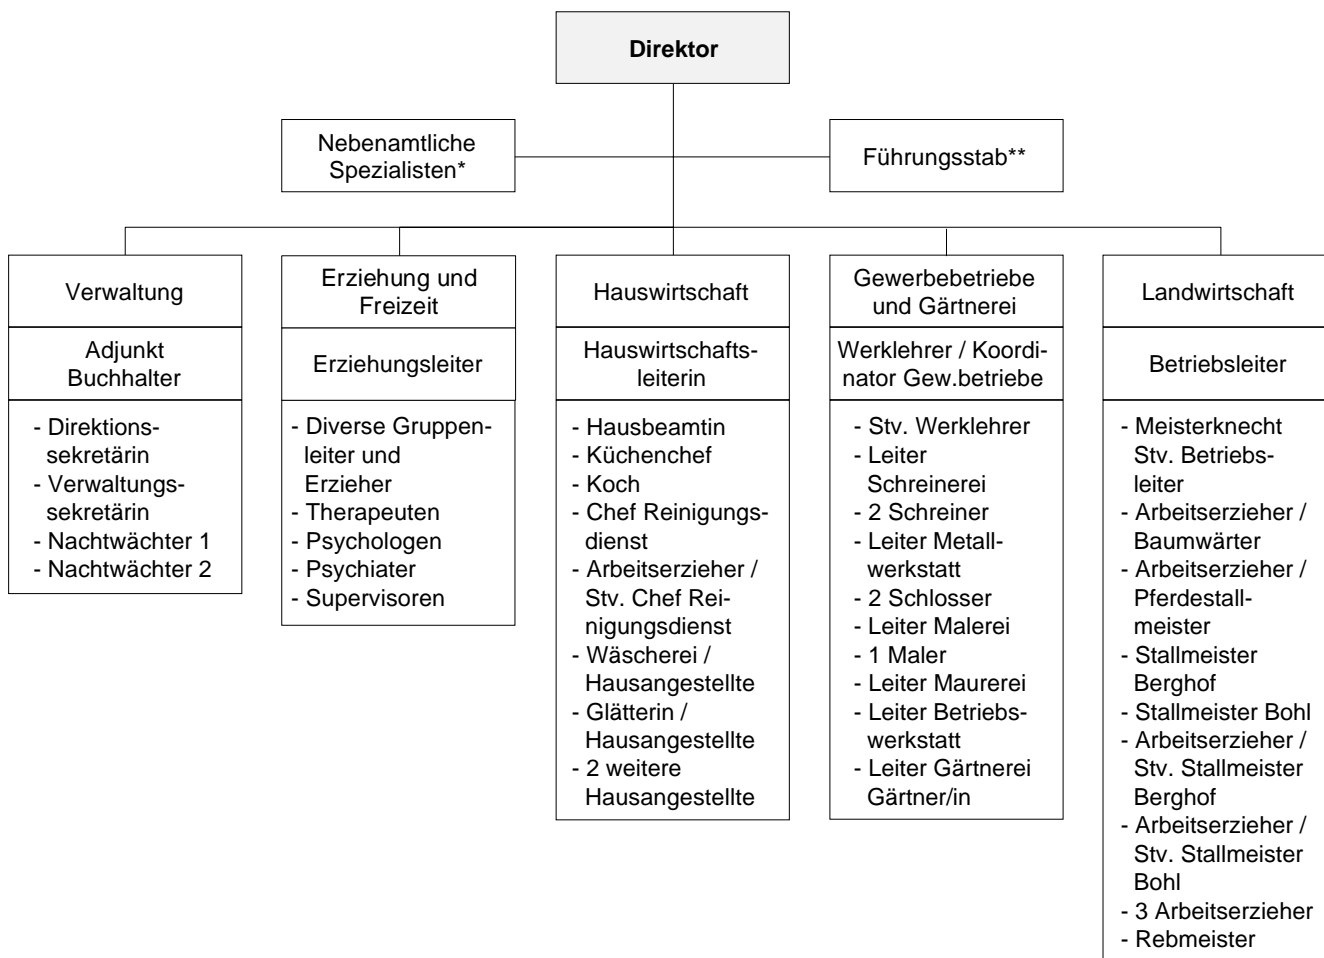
Direktor

Nebenamtliche Spezialisten*

Führungsstab**

Verwaltung

Adjunkt Buchhalter

- Direktionssekretärin
- Verwaltungssekretärin
- Nachtwächter 1
- Nachtwächter 2

Erziehung und Freizeit

Erziehungsleiter

- Diverse Gruppenleiter und Erzieher
- Therapeuten
- Psychologen
- Psychiater
- Supervisoren

Hauswirtschaft

Hauswirtschaftsleiterin

- Hausbeamtin
- Küchenchef
- Koch
- Chef Reinigungsdienst
- Arbeitserzieher / Stv. Chef Reinigungsdienst
- Wäscherei / Hausangestellte
- Glätterin / Hausangestellte
- 2 weitere Hausangestellte

Gewerbebetriebe und Gärtnerei

Werklehrer / Koordinator Gew.betriebe

- Stv. Werklehrer
- Leiter Schreinerei
- 2 Schreiner
- Leiter Metallwerkstatt
- 2 Schlosser
- Leiter Malerei
- 1 Maler
- Leiter Maurerei
- Leiter Betriebswerkstatt
- Leiter Gärtnerei Gärtner/in

Landwirtschaft

Betriebsleiter

- Meisterknecht Stv. Betriebsleiter
- Arbeitserzieher / Baumwärter
- Arbeitserzieher / Pferdestallmeister
- Stallmeister Berghof
- Stallmeister Bohl
- Arbeitserzieher / Stv. Stallmeister Berghof
- Arbeitserzieher / Stv. Stallmeister Bohl
- 3 Arbeitserzieher
- Rebmeister